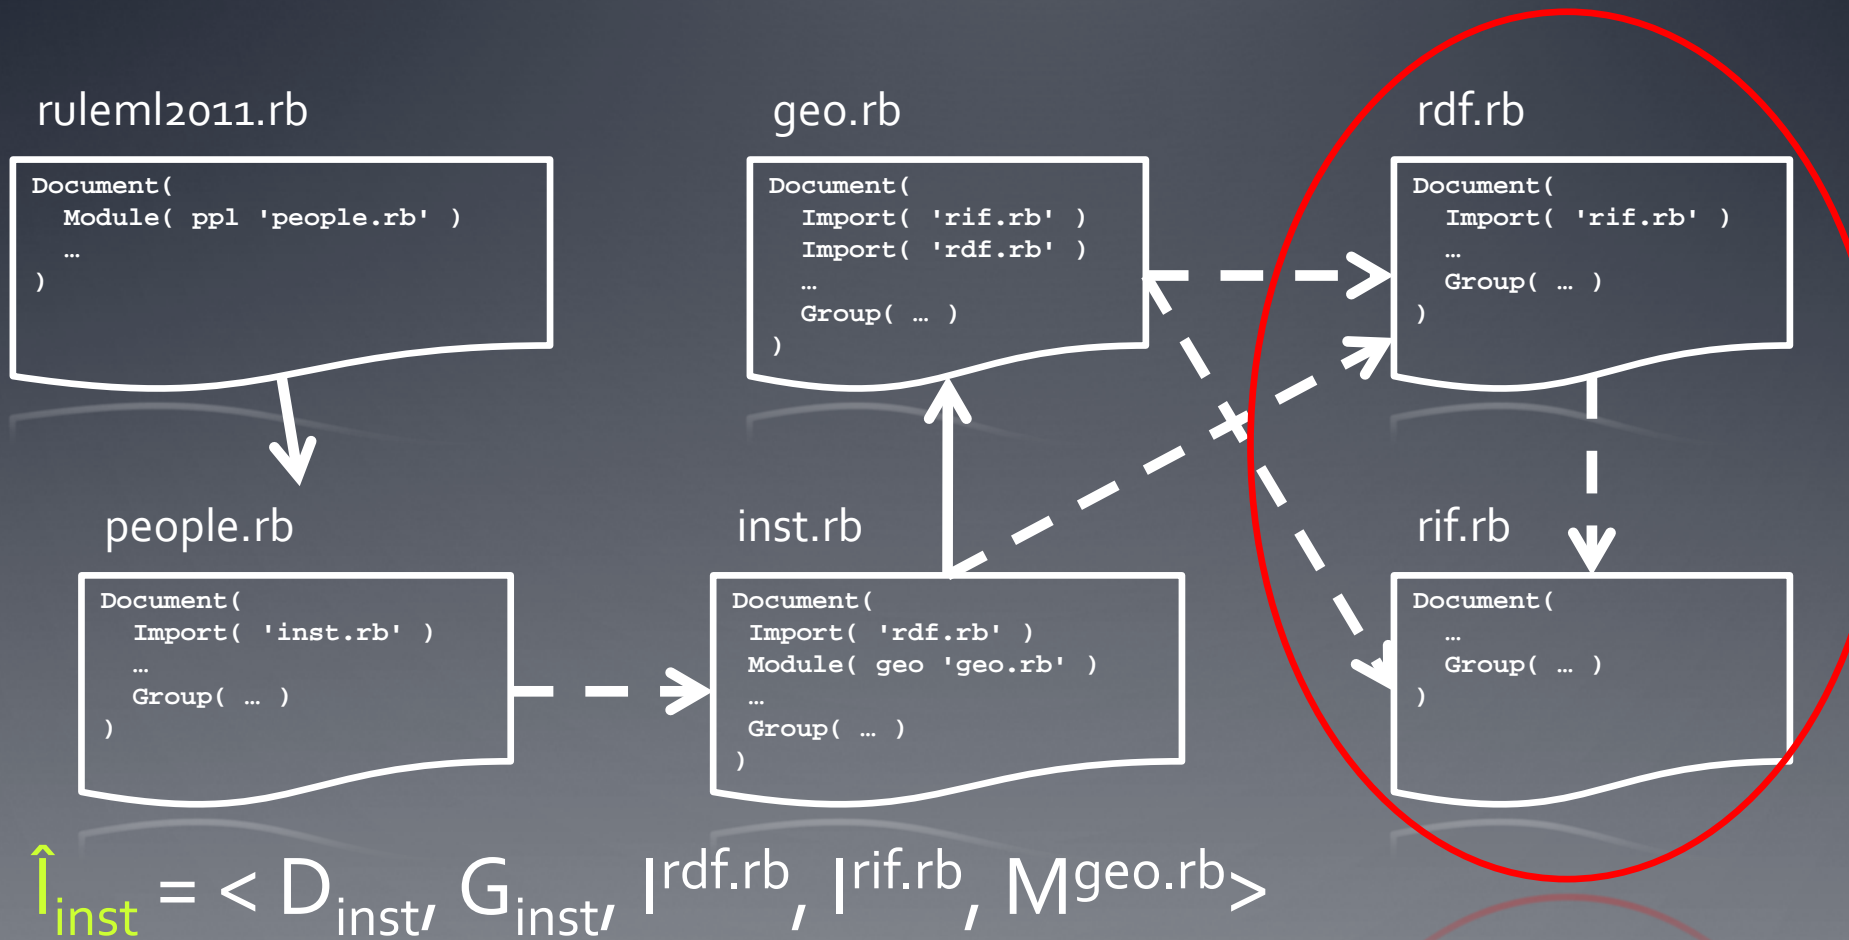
ruleml2011.rb

Document(
  Module( ppl 'people.rb' )
  …
)

geo.rb

Document(
  Import( 'rif.rb' )
  Import( 'rdf.rb' )
  …
  Group( … )
)

rdf.rb

Document(
  Import( 'rif.rb' )
  …
  Group( … )
)

people.rb

Document(
  Import( 'inst.rb' )
  …
  Group( … )
)

inst.rb

Document(
  Import( 'rdf.rb' )
  Module( geo 'geo.rb' )
  …
  Group( … )
)

rif.rb

Document(
  …
  Group( … )
)

$\hat{I}_{inst} = < D_{inst}, G_{inst}, I^{rdf.rb}, I^{rif.rb}, M^{geo.rb}>$